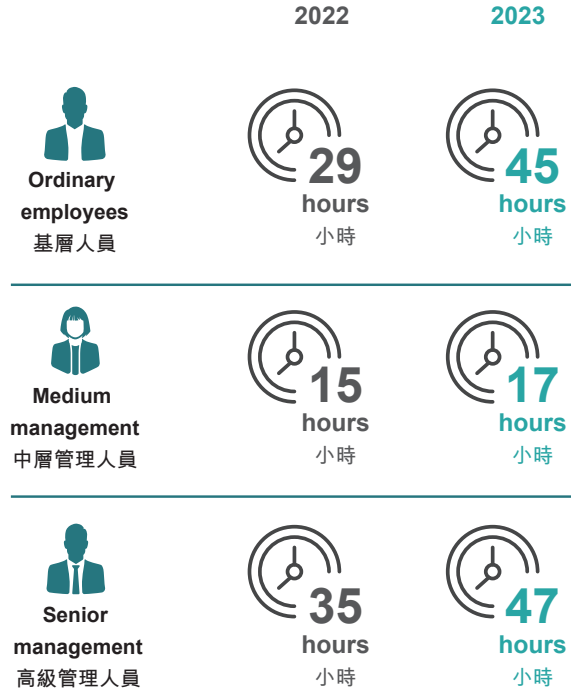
| | 2022 | 2023 |
|---|---|---|
| Ordinary employees 基層人員 | 29 hours 小時 | 45 hours 小時 |
| Medium management 中層管理人員 | 15 hours 小時 | 17 hours 小時 |
| Senior management 高級管理人員 | 35 hours 小時 | 47 hours 小時 |